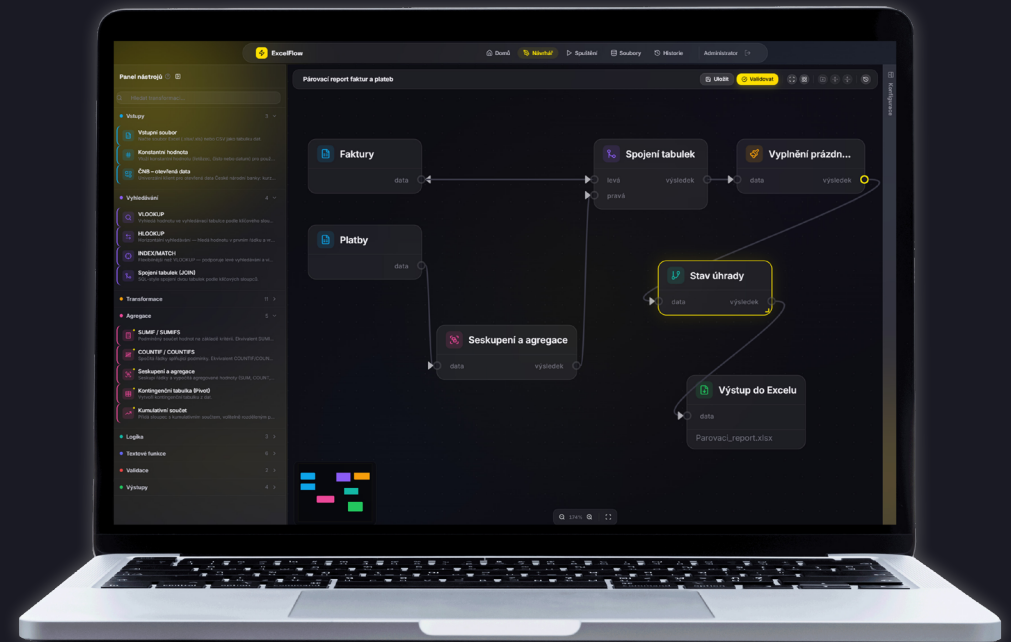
ExcelFlow

Domů Návrhář Spuštění Soubory Historie Administrator

Panel nástrojů

Hledat komponentu...

Vstupy

Vstupní soubor

Konstantní hodnota

ČNB – otevřená data

Vyhledávání

VLOOKUP

HLOOKUP

INDEX/MATCH

Spojení tabulek (JOIN)

Transformace

Agregace

SUMIF / SUMIFS

COUNTIF / COUNTIFS

Seskupení a agregace

Kontingenční tabulka (Pivot)

Kumulativní součet

Logika

Textové funkce

Validace

Výstupy

Párovací report faktur a plateb

Uložit Validovat

Konfigurace

Faktury
data

Platby
data

Spojení tabulek
levá
pravá
výsledek

Vyplnění prázdn...
data
výsledek

Stav úhrady
data
výsledek

Seskupení a agregace
data
výsledek

Výstup do Excelu
data
Parovaci_report.xlsx